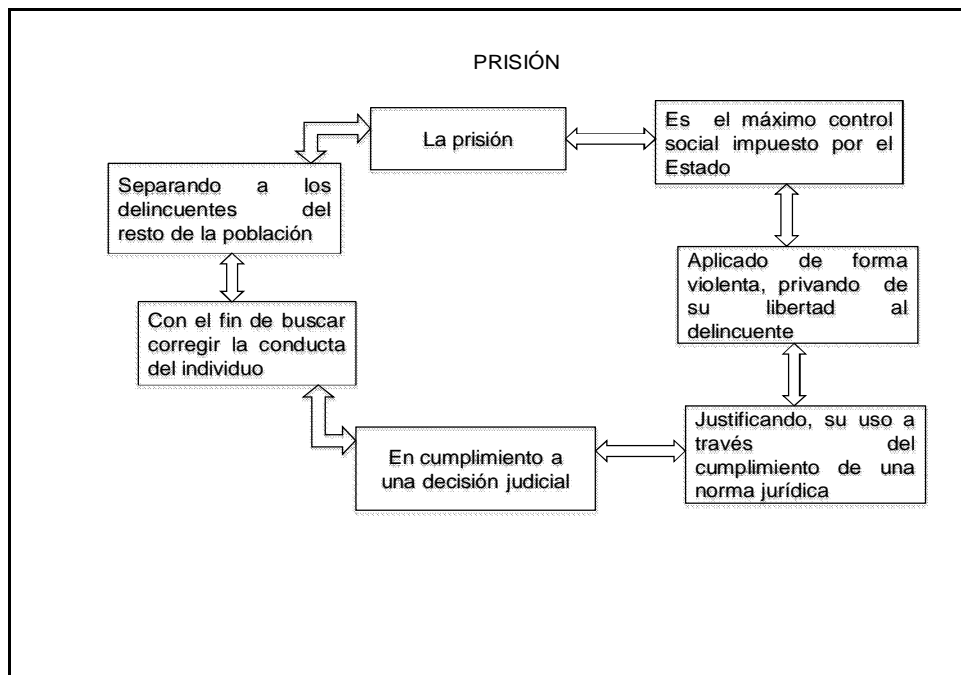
PRISIÓN

La prisión

Es el máximo control social impuesto por el Estado

Aplicado de forma violenta, privando de su libertad al delincuente

Justificando, su uso a través del cumplimiento de una norma jurídica

En cumplimiento a una decisión judicial

Con el fin de buscar corregir la conducta del individuo

Separando a los delincuentes del resto de la población